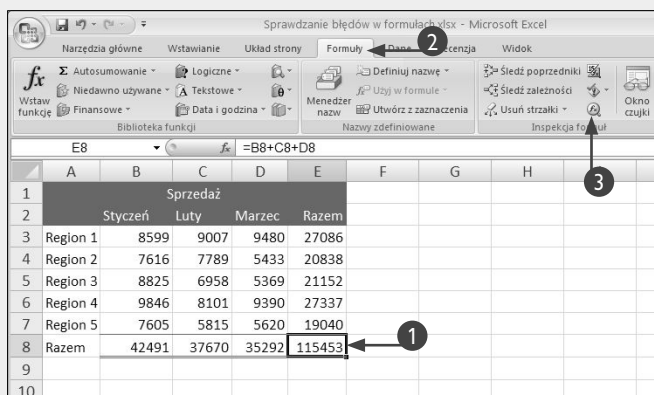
Sprawdzanie błędów w formułach.xlsx - Microsoft Excel

Narzędzia główne | Wstawianie | Układ strony | Formuły | Dane | Recenzja | Widok

2

$f_x$ Wstaw funkcję | Σ Autosumowanie | Niedawno używane | Finansowe | Logiczne | Tekstowe | Data i godzina | Biblioteka funkcji

Menedżer nazw | Definiuj nazwę | Użyj w formule | Utwórz z zaznaczenia | Nazwy zdefiniowane

Śledź poprzedniki | Śledź zależności | Usuń strzałki | Inspekcja fo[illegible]

Okno czujki

E8 | $f_x$ | =B8+C8+D8

3

| | A | B | C | D | E | F | G | H |
|---|---|---|---|---|---|---|---|---|
| 1 | | | Sprzedaż | | | | | |
| 2 | | Styczeń | Luty | Marzec | Razem | | | |
| 3 | Region 1 | 8599 | 9007 | 9480 | 27086 | | | |
| 4 | Region 2 | 7616 | 7789 | 5433 | 20838 | | | |
| 5 | Region 3 | 8825 | 6958 | 5369 | 21152 | | | |
| 6 | Region 4 | 9846 | 8101 | 9390 | 27337 | | | |
| 7 | Region 5 | 7605 | 5815 | 5620 | 19040 | | | |
| 8 | Razem | 42491 | 37670 | 35292 | 115453 | | | |
| 9 | | | | | | | | |
| 10 | | | | | | | | |

1